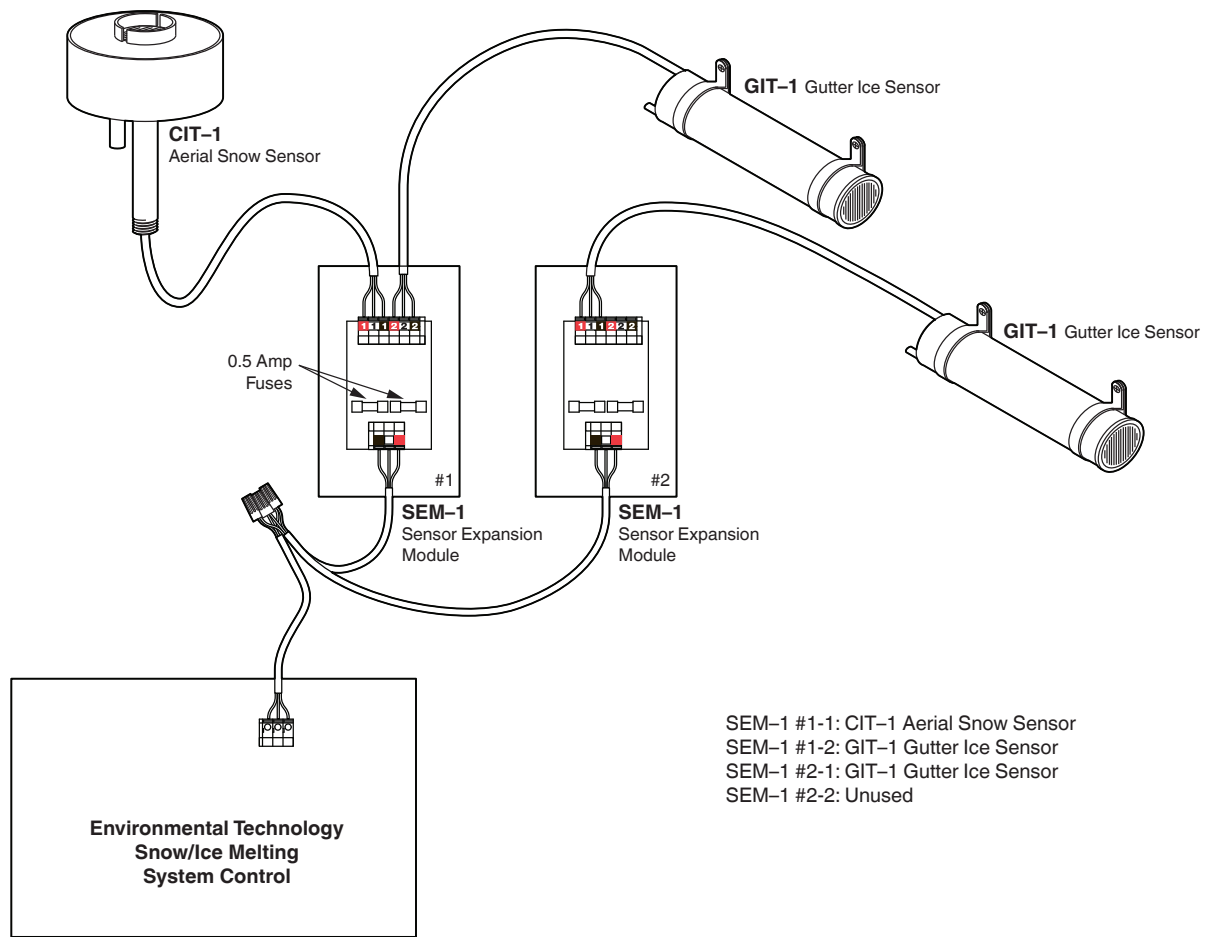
CIT–1
Aerial Snow Sensor

GIT–1 Gutter Ice Sensor

GIT–1 Gutter Ice Sensor

0.5 Amp Fuses

1 1 1 2 2 2

1 1 1 2 2 2

#1

#2

SEM–1
Sensor Expansion Module

SEM–1
Sensor Expansion Module

Environmental Technology
Snow/Ice Melting
System Control

SEM–1 #1-1: CIT–1 Aerial Snow Sensor
SEM–1 #1-2: GIT–1 Gutter Ice Sensor
SEM–1 #2-1: GIT–1 Gutter Ice Sensor
SEM–1 #2-2: Unused